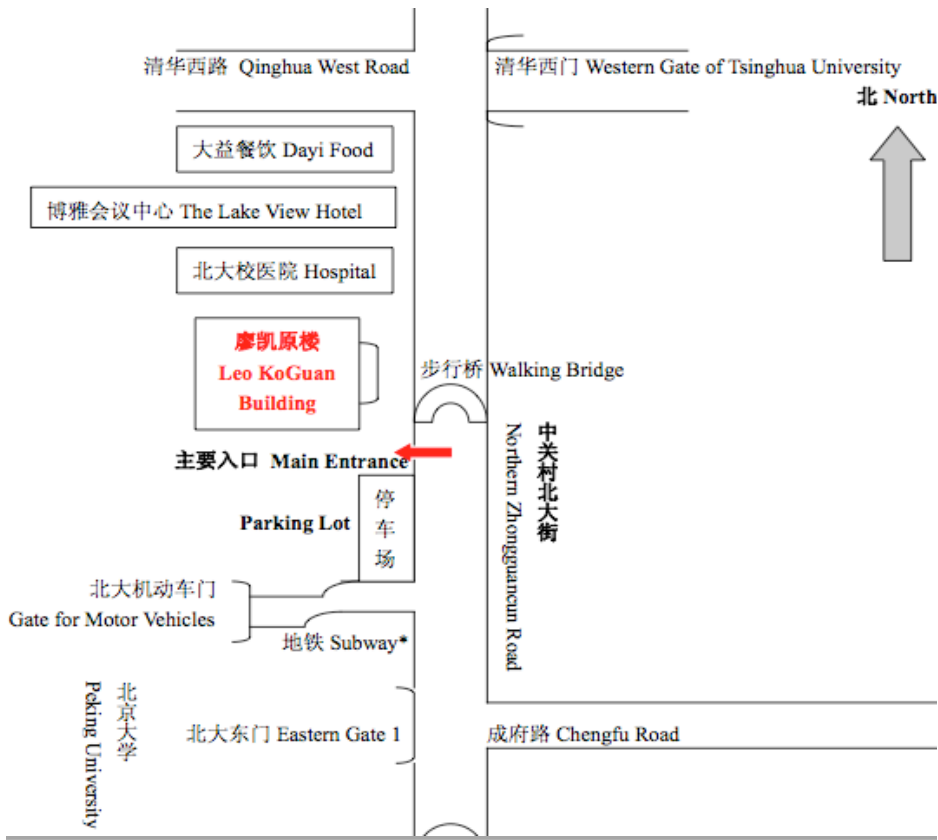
清华西路 Qinghua West Road

清华西门 Western Gate of Tsinghua University

北 North

大益餐饮 Dayi Food

博雅会议中心 The Lake View Hotel

北大校医院 Hospital

廖凯原楼 Leo KoGuan Building

步行桥 Walking Bridge

中关村北大街

Northern Zhongguancun Road

主要入口 Main Entrance

停车场

Parking Lot

北大机动车门 Gate for Motor Vehicles

地铁 Subway*

北京大学 Peking University

北大东门 Eastern Gate 1

成府路 Chengfu Road